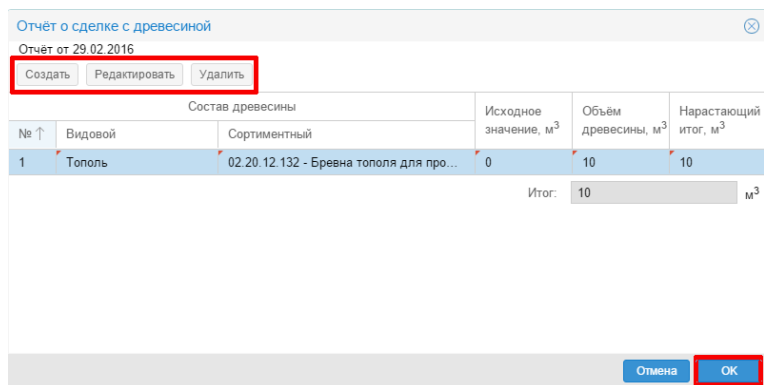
Отчёт о сделке с древесиной

Отчёт от 29.02.2016

Создать Редактировать Удалить

| № ↑ | Состав древесины: Видовой | Состав древесины: Сортиментный | Исходное значение, м$^3$ | Объём древесины, м$^3$ | Нарастающий итог, м$^3$ |
|---|---|---|---|---|---|
| 1 | Тополь | 02.20.12.132 - Бревна тополя для про... | 0 | 10 | 10 |

Итог: 10 м$^3$

Отмена OK